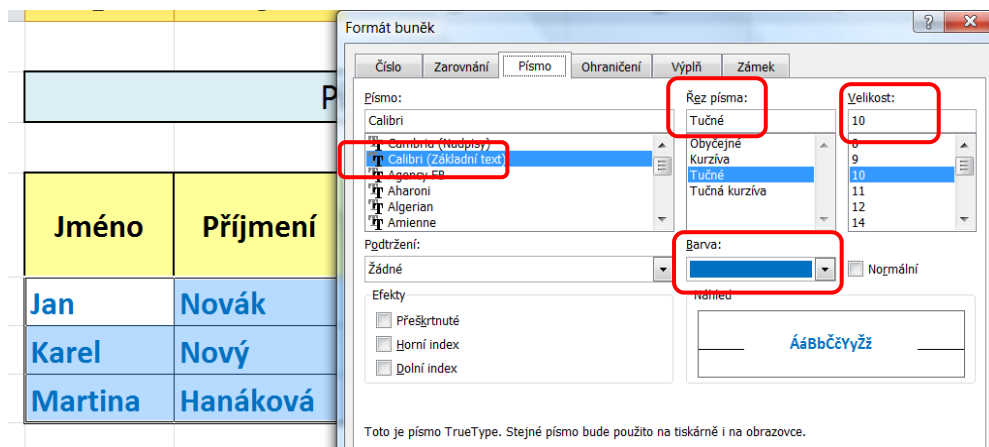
P

| Jméno | Příjmení |
|---|---|
| Jan | Novák |
| Karel | Nový |
| Martina | Hanáková |

Formát buněk

?

Číslo | Zarovnání | Písmo | Ohraničení | Výplň | Zámek

Písmo:
Calibri
Cambria (Nadpisy)
Calibri (Základní text)
Agency FB
Aharoni
Algerian
Amienne

Řez písma:
Tučné
Obyčejné
Kurzíva
Tučné
Tučná kurzíva

Velikost:
10
8
9
10
11
12
14

Podtržení:
Žádné

Barva:

Normální

Efekty
Přeškrtnuté
Horní index
Dolní index

Náhled
ÁáBbČčYyŽž

Toto je písmo TrueType. Stejné písmo bude použito na tiskárně i na obrazovce.